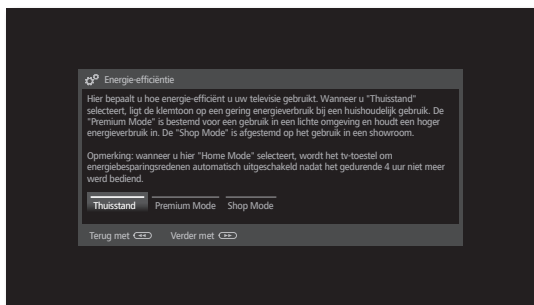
Energie-efficiëntie

Hier bepaalt u hoe energie-efficiënt u uw televisie gebruikt. Wanneer u "Thuisstand" selecteert, ligt de klemtoon op een gering energieverbruik bij een huishoudelijk gebruik. De "Premium Mode" is bestemd voor een gebruik in een lichte omgeving en houdt een hoger energieverbruik in. De "Shop Mode" is afgestemd op het gebruik in een showroom.

Opmerking: wanneer u hier "Home Mode" selecteert, wordt het tv-toestel om energiebesparingsredenen automatisch uitgeschakeld nadat het gedurende 4 uur niet meer werd bediend.

Thuisstand Premium Mode Shop Mode

Terug met Verder met